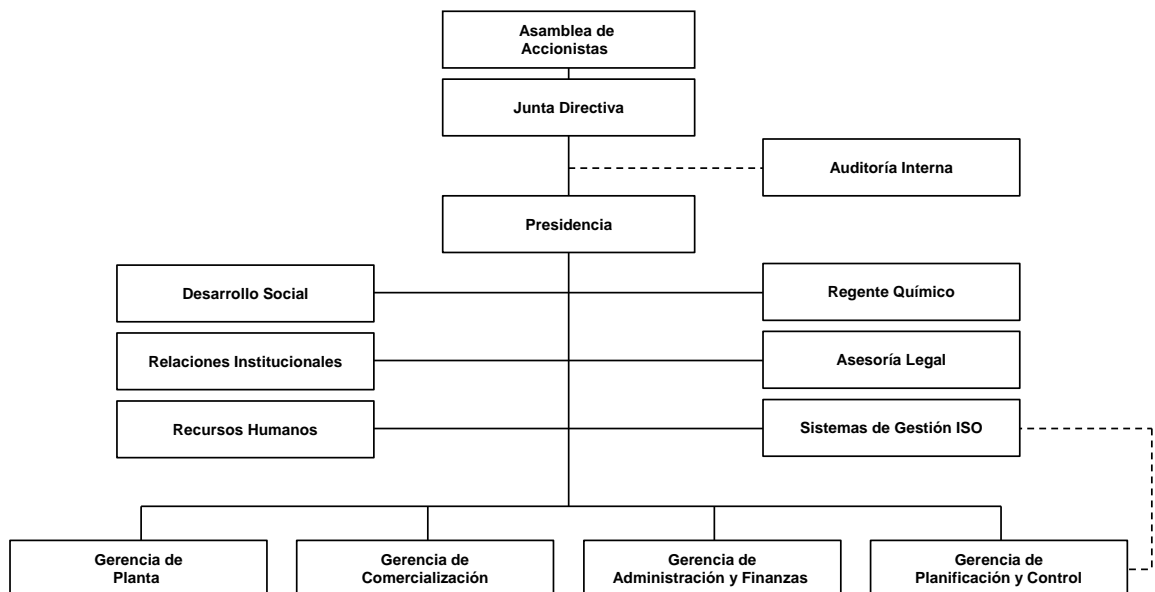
Asamblea de Accionistas

Junta Directiva

Auditoría Interna

Presidencia

Desarrollo Social

Regente Químico

Relaciones Institucionales

Asesoría Legal

Recursos Humanos

Sistemas de Gestión ISO

Gerencia de Planta

Gerencia de Comercialización

Gerencia de Administración y Finanzas

Gerencia de Planificación y Control